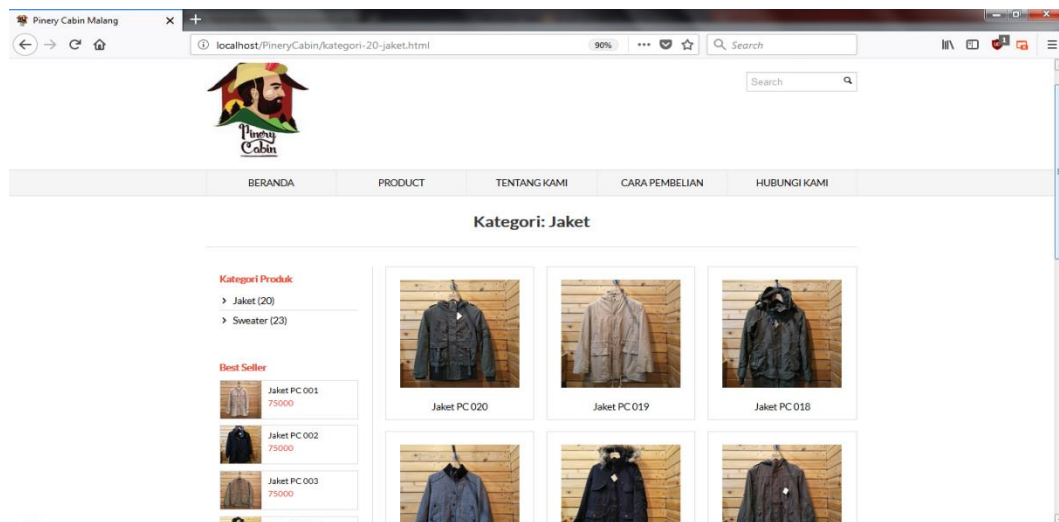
Pinery Cabin Malang

localhost/PineryCabin/kategori-20-jaket.html

90%

Search

Search

Pinery Cabin

BERANDA PRODUCT TENTANG KAMI CARA PEMBELIAN HUBUNGI KAMI

Kategori: Jaket

Kategori Produk

Jaket (20)

Sweater (23)

Best Seller

Jaket PC 001
75000

Jaket PC 002
75000

Jaket PC 003
75000

Jaket PC 020

Jaket PC 019

Jaket PC 018